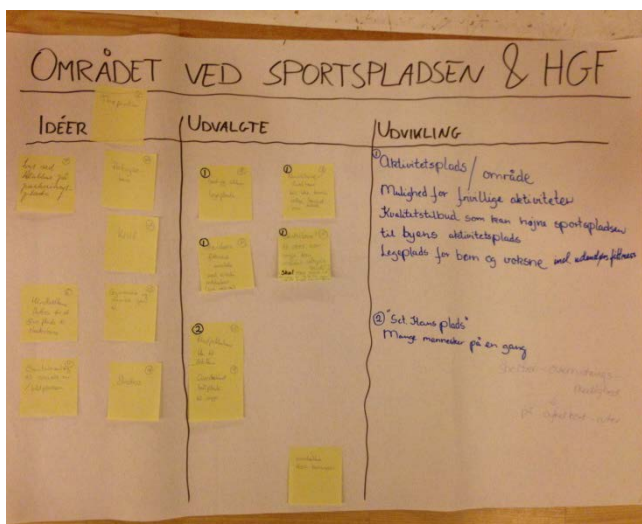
OMRÅDET VED SPORTSPLADSEN & HGF

IDÉER

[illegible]

UDVALGTE

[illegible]

UDVIKLING

① Aktivitetsplads / område
Mulighed for frivillige aktiviteter
Kvalitetstilbud som kan højne sportspladsen til byens aktivitetsplads
Legeplads for børn og voksne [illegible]

② "Sct. Hans plads"
Mange mennesker på en gang

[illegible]